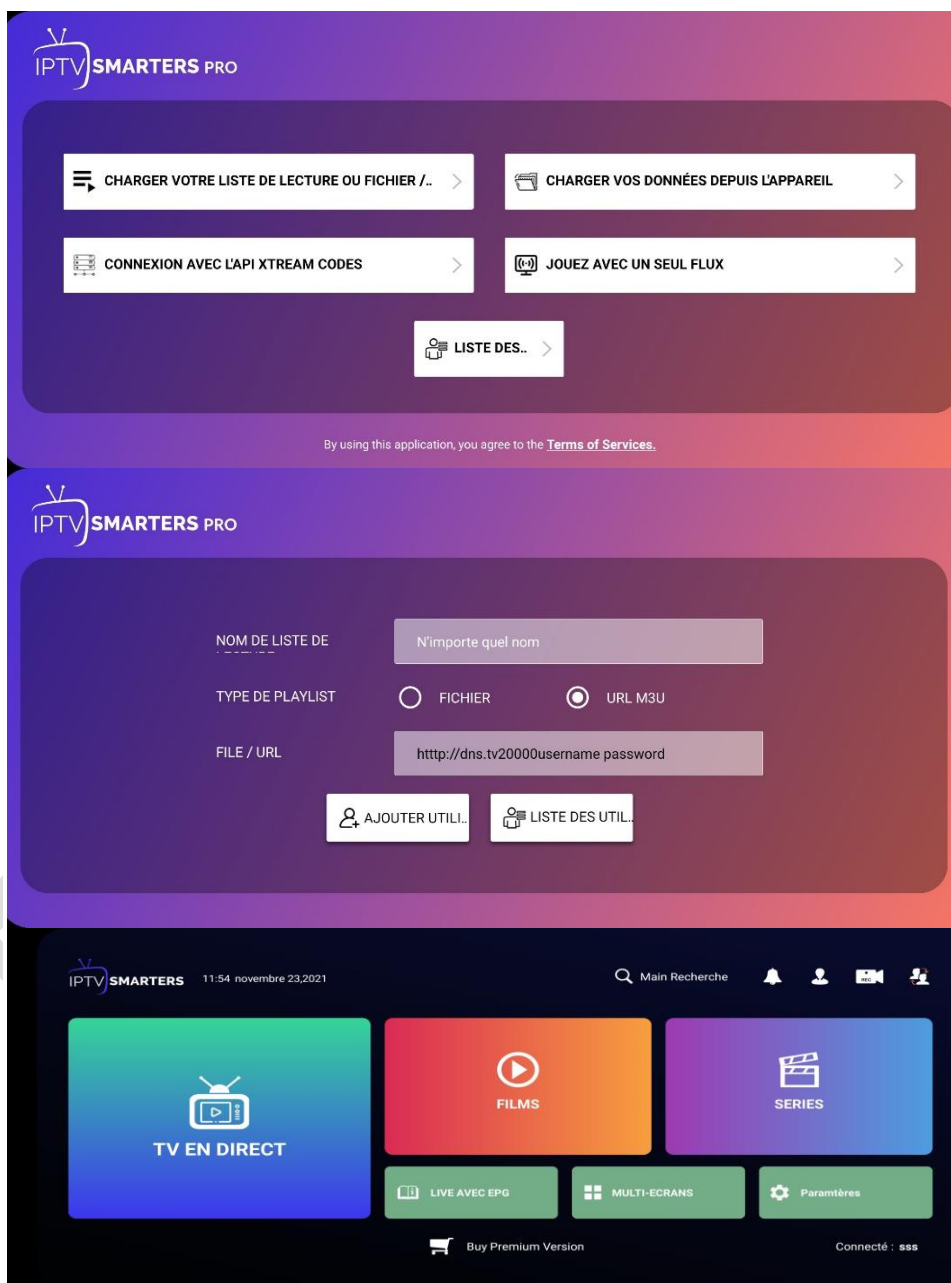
IPTV SMARTERS PRO

CHARGER VOTRE LISTE DE LECTURE OU FICHIER /..

CHARGER VOS DONNÉES DEPUIS L'APPAREIL

CONNEXION AVEC L'API XTREAM CODES

JOUEZ AVEC UN SEUL FLUX

LISTE DES..

By using this application, you agree to the Terms of Services.

IPTV SMARTERS PRO

NOM DE LISTE DE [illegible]

N'importe quel nom

TYPE DE PLAYLIST

FICHIER

URL M3U

FILE / URL

htttp://dns.tv20000username password

AJOUTER UTILI..

LISTE DES UTIL..

IPTV SMARTERS 11:54 novembre 23,2021

Main Recherche

REC

TV EN DIRECT

FILMS

SERIES

LIVE AVEC EPG

MULTI-ECRANS

Paramtères

Buy Premium Version

Connecté : sss